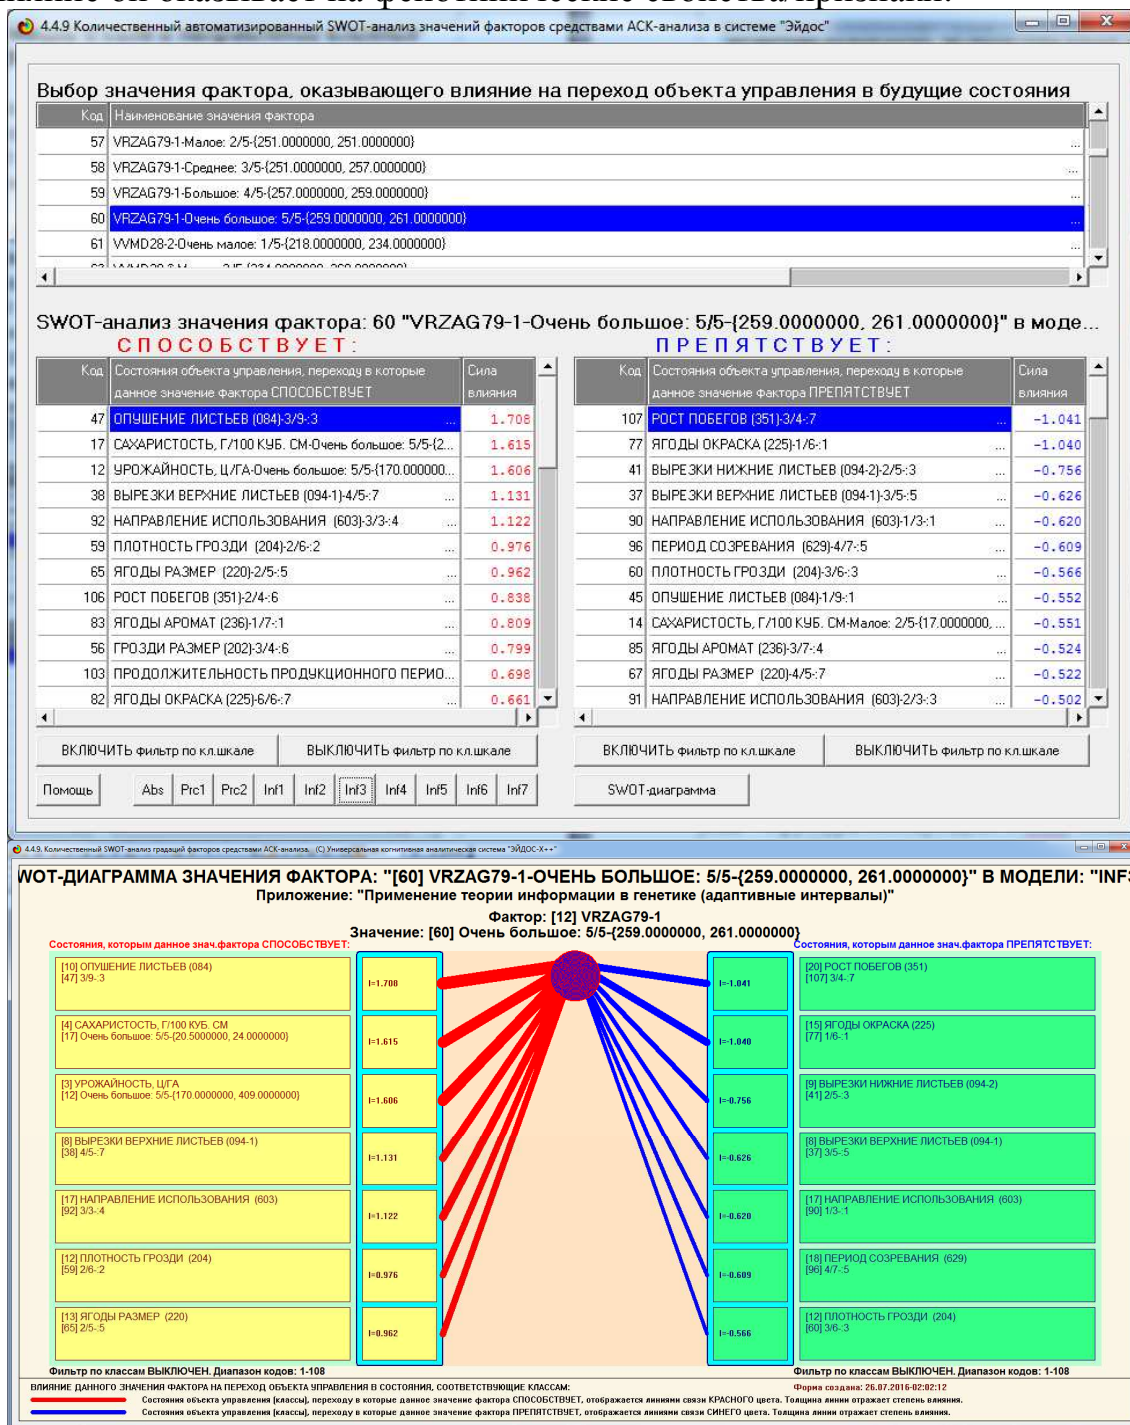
4.4.9 Количественный автоматизированный SWOT-анализ значений факторов средствами АСК-анализа в системе "Эйдос"

Выбор значения фактора, оказывающего влияние на переход объекта управления в будущие состояния

| Код | Наименование значения фактора |
|---|---|
| 57 | VRZAG79-1-Малое: 2/5-{251.0000000, 251.0000000} |
| 58 | VRZAG79-1-Среднее: 3/5-{251.0000000, 257.0000000} |
| 59 | VRZAG79-1-Большое: 4/5-{257.0000000, 259.0000000} |
| 60 | VRZAG79-1-Очень большое: 5/5-{259.0000000, 261.0000000} |
| 61 | WMD28-2-Очень малое: 1/5-{218.0000000, 234.0000000} |

SWOT-анализ значения фактора: 60 "VRZAG79-1-Очень большое: 5/5-{259.0000000, 261.0000000}" в моде...

СПОСОБСТВУЕТ:

| Код | Состояния объекта управления, переходу в которые данное значение фактора СПОСОБСТВУЕТ | Сила влияния |
|---|---|---|
| 47 | ОПУШЕНИЕ ЛИСТЬЕВ (084)-3/9-:3 | 1.708 |
| 17 | САХАРИСТОСТЬ, Г/100 КУБ. СМ-Очень большое: 5/5-{2... | 1.615 |
| 12 | УРОЖАЙНОСТЬ, Ц/ГА-Очень большое: 5/5-{170.000000... | 1.606 |
| 38 | ВЫРЕЗКИ ВЕРХНИЕ ЛИСТЬЕВ (094-1)-4/5-:7 | 1.131 |
| 92 | НАПРАВЛЕНИЕ ИСПОЛЬЗОВАНИЯ (603)-3/3-:4 | 1.122 |
| 59 | ПЛОТНОСТЬ ГРОЗДИ (204)-2/6-:2 | 0.976 |
| 65 | ЯГОДЫ РАЗМЕР (220)-2/5-:5 | 0.962 |
| 106 | РОСТ ПОБЕГОВ (351)-2/4-:6 | 0.838 |
| 83 | ЯГОДЫ АРОМАТ (236)-1/7-:1 | 0.809 |
| 56 | ГРОЗДИ РАЗМЕР (202)-3/4-:6 | 0.799 |
| 103 | ПРОДОЛЖИТЕЛЬНОСТЬ ПРОДУКЦИОННОГО ПЕРИО... | 0.698 |
| 82 | ЯГОДЫ ОКРАСКА (225)-6/6-:7 | 0.661 |

ПРЕПЯТСТВУЕТ:

| Код | Состояния объекта управления, переходу в которые данное значение фактора ПРЕПЯТСТВУЕТ | Сила влияния |
|---|---|---|
| 107 | РОСТ ПОБЕГОВ (351)-3/4-:7 | -1.041 |
| 77 | ЯГОДЫ ОКРАСКА (225)-1/6-:1 | -1.040 |
| 41 | ВЫРЕЗКИ НИЖНИЕ ЛИСТЬЕВ (094-2)-2/5-:3 | -0.756 |
| 37 | ВЫРЕЗКИ ВЕРХНИЕ ЛИСТЬЕВ (094-1)-3/5-:5 | -0.626 |
| 90 | НАПРАВЛЕНИЕ ИСПОЛЬЗОВАНИЯ (603)-1/3-:1 | -0.620 |
| 96 | ПЕРИОД СОЗРЕВАНИЯ (629)-4/7-:5 | -0.609 |
| 60 | ПЛОТНОСТЬ ГРОЗДИ (204)-3/6-:3 | -0.566 |
| 45 | ОПУШЕНИЕ ЛИСТЬЕВ (084)-1/9-:1 | -0.552 |
| 14 | САХАРИСТОСТЬ, Г/100 КУБ. СМ-Малое: 2/5-{17.0000000, ... | -0.551 |
| 85 | ЯГОДЫ АРОМАТ (236)-3/7-:4 | -0.524 |
| 67 | ЯГОДЫ РАЗМЕР (220)-4/5-:7 | -0.522 |
| 91 | НАПРАВЛЕНИЕ ИСПОЛЬЗОВАНИЯ (603)-2/3-:3 | -0.502 |

ВКЛЮЧИТЬ фильтр по кл.шкале | ВЫКЛЮЧИТЬ фильтр по кл.шкале | ВКЛЮЧИТЬ фильтр по кл.шкале | ВЫКЛЮЧИТЬ фильтр по кл.шкале

Помощь | Abs | Prc1 | Prc2 | Inf1 | Inf2 | Inf3 | Inf4 | Inf5 | Inf6 | Inf7 | SWOT-диаграмма

4.4.9. Количественный SWOT-анализ градаций факторов средствами АСК-анализа. (C) Универсальная когнитивная аналитическая система "ЭЙДОС-X++"

WOT-ДИАГРАММА ЗНАЧЕНИЯ ФАКТОРА: "[60] VRZAG79-1-ОЧЕНЬ БОЛЬШОЕ: 5/5-{259.0000000, 261.0000000}" В МОДЕЛИ: "INF
Приложение: "Применение теории информации в генетике (адаптивные интервалы)"
Фактор: [12] VRZAG79-1
Значение: [60] Очень большое: 5/5-{259.0000000, 261.0000000}

Состояния, которым данное знач.фактора СПОСОБСТВУЕТ:

[10] ОПУШЕНИЕ ЛИСТЬЕВ (084) [47] 3/9-:3 — I=1.708
[4] САХАРИСТОСТЬ, Г/100 КУБ. СМ [17] Очень большое: 5/5-{20.5000000, 24.0000000} — I=1.615
[3] УРОЖАЙНОСТЬ, Ц/ГА [12] Очень большое: 5/5-{170.0000000, 409.0000000} — I=1.606
[8] ВЫРЕЗКИ ВЕРХНИЕ ЛИСТЬЕВ (094-1) [38] 4/5-:7 — I=1.131
[17] НАПРАВЛЕНИЕ ИСПОЛЬЗОВАНИЯ (603) [92] 3/3-:4 — I=1.122
[12] ПЛОТНОСТЬ ГРОЗДИ (204) [59] 2/6-:2 — I=0.976
[13] ЯГОДЫ РАЗМЕР (220) [65] 2/5-:5 — I=0.962

Состояния, которым данное знач.фактора ПРЕПЯТСТВУЕТ:

I=-1.041 — [20] РОСТ ПОБЕГОВ (351) [107] 3/4-:7
I=-1.040 — [15] ЯГОДЫ ОКРАСКА (225) [77] 1/6-:1
I=-0.756 — [9] ВЫРЕЗКИ НИЖНИЕ ЛИСТЬЕВ (094-2) [41] 2/5-:3
I=-0.626 — [8] ВЫРЕЗКИ ВЕРХНИЕ ЛИСТЬЕВ (094-1) [37] 3/5-:5
I=-0.620 — [17] НАПРАВЛЕНИЕ ИСПОЛЬЗОВАНИЯ (603) [90] 1/3-:1
I=-0.609 — [18] ПЕРИОД СОЗРЕВАНИЯ (629) [96] 4/7-:5
I=-0.566 — [12] ПЛОТНОСТЬ ГРОЗДИ (204) [60] 3/6-:3

Фильтр по классам ВЫКЛЮЧЕН. Диапазон кодов: 1-108
Фильтр по классам ВЫКЛЮЧЕН. Диапазон кодов: 1-108

ВЛИЯНИЕ ДАННОГО ЗНАЧЕНИЯ ФАКТОРА НА ПЕРЕХОД ОБЪЕКТА УПРАВЛЕНИЯ В СОСТОЯНИЯ, СООТВЕТСТВУЮЩИЕ КЛАССАМ:
Форма создана: 26.07.2016-02:02:12
Состояния объекта управления (классы), переходу в которые данное значение фактора СПОСОБСТВУЕТ, отображаются линиями связи КРАСНОГО цвета. Толщина линии отражает степень влияния.
Состояния объекта управления (классы), переходу в которые данное значение фактора ПРЕПЯТСТВУЕТ, отображаются линиями связи СИНЕГО цвета. Толщина линии отражает степень влияния.